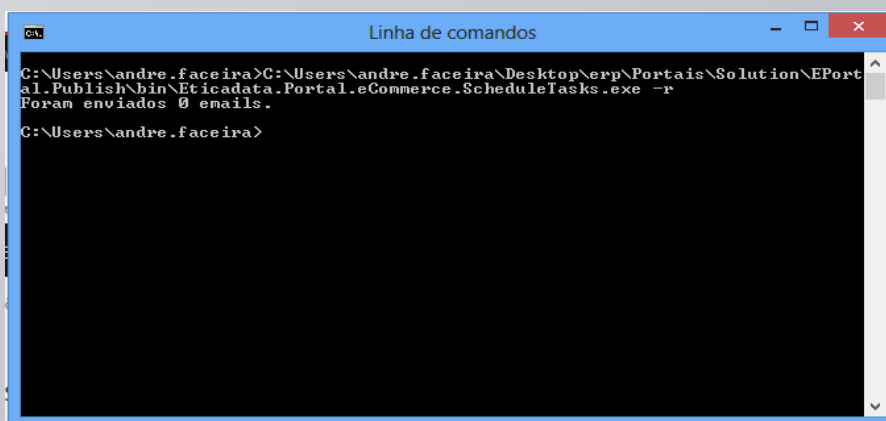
Linha de comandos

C:\Users\andre.faceira>C:\Users\andre.faceira\Desktop\erp\Portais\Solution\EPortal.Publish\bin\Eticadata.Portal.eCommerce.ScheduleTasks.exe -r
Foram enviados 0 emails.

C:\Users\andre.faceira>